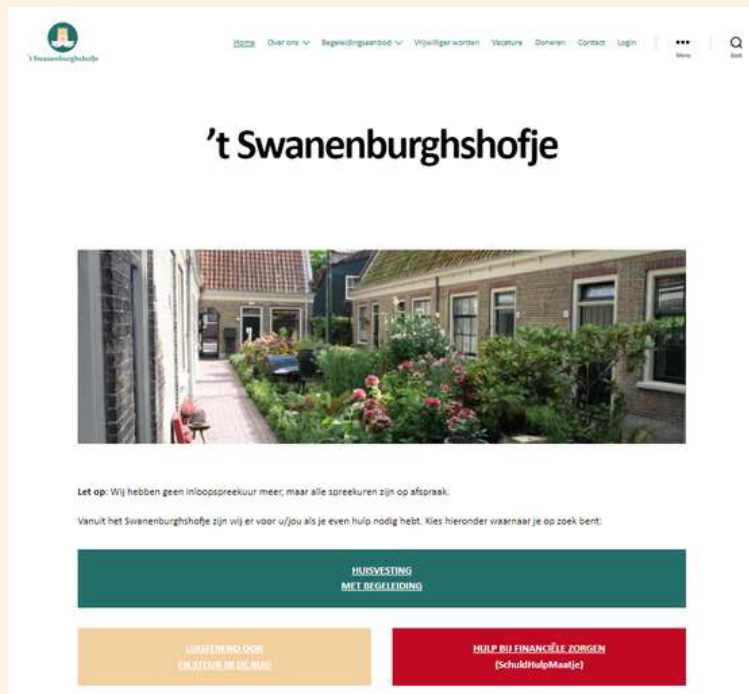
't Swanenburghshofje

Home Over ons Begeleidingsaanbod Vrijwilliger worden Vacature Doneren Contact Login

Menu

Zoek

't Swanenburghshofje

Let op: Wij hebben geen inloopspreekuur meer, maar alle spreekuren zijn op afspraak.

Vanuit het Swanenburghshofje zijn wij er voor u/jou als je even hulp nodig hebt. Kies hieronder waarnaar je op zoek bent:

HUISVESTING MET BEGELEIDING

LUISTEREND OOR EN STEUN IN DE RUG

HULP BIJ FINANCIËLE ZORGEN (SchuldHulpMaatje)